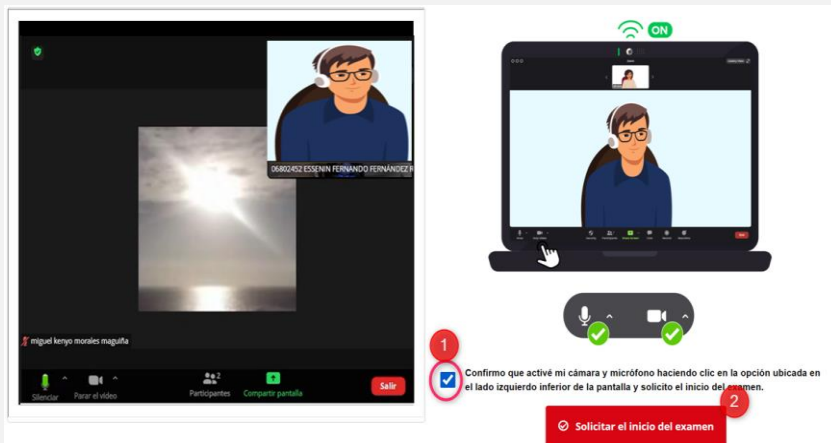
06802452 ESSENIN FERNANDO FERNÁNDEZ R

miguel kenyo morales maguiña

Silenciar

Parar el video

2

Participantes

Compartir pantalla

Salir

ON

1

Confirmo que activé mi cámara y micrófono haciendo clic en la opción ubicada en el lado izquierdo inferior de la pantalla y solicito el inicio del examen.

2

Solicitar el inicio del examen